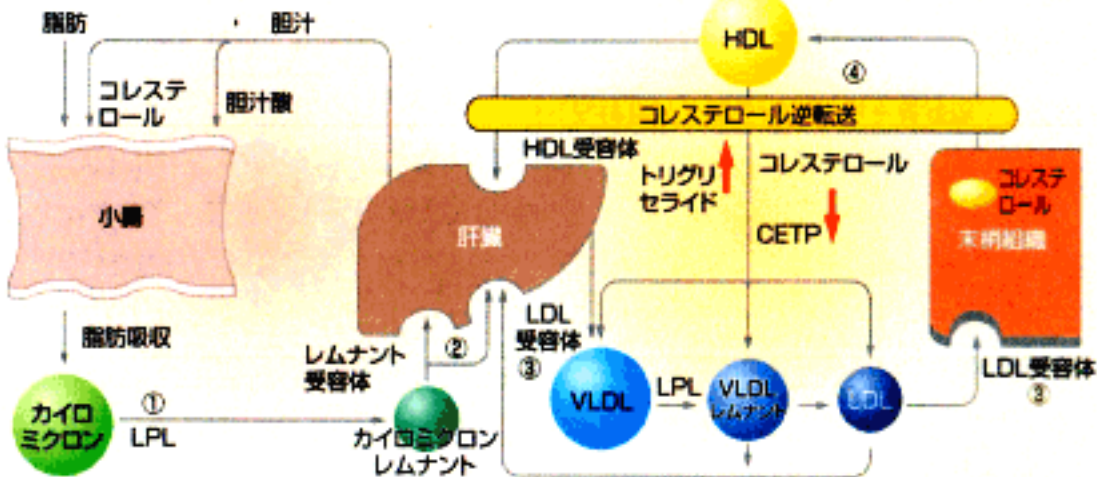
脂肪

胆汁

コレステロール

胆汁酸

小腸

脂肪吸収

カイロミクロン

①

LPL

カイロミクロンレムナント

レムナント受容体

②

肝臓

HDL受容体

LDL受容体

③

HDL

④

コレステロール逆転送

トリグリセライド

コレステロール

CETP

コレステロール

末梢組織

VLDL

LPL

VLDLレムナント

LDL

LDL受容体

③